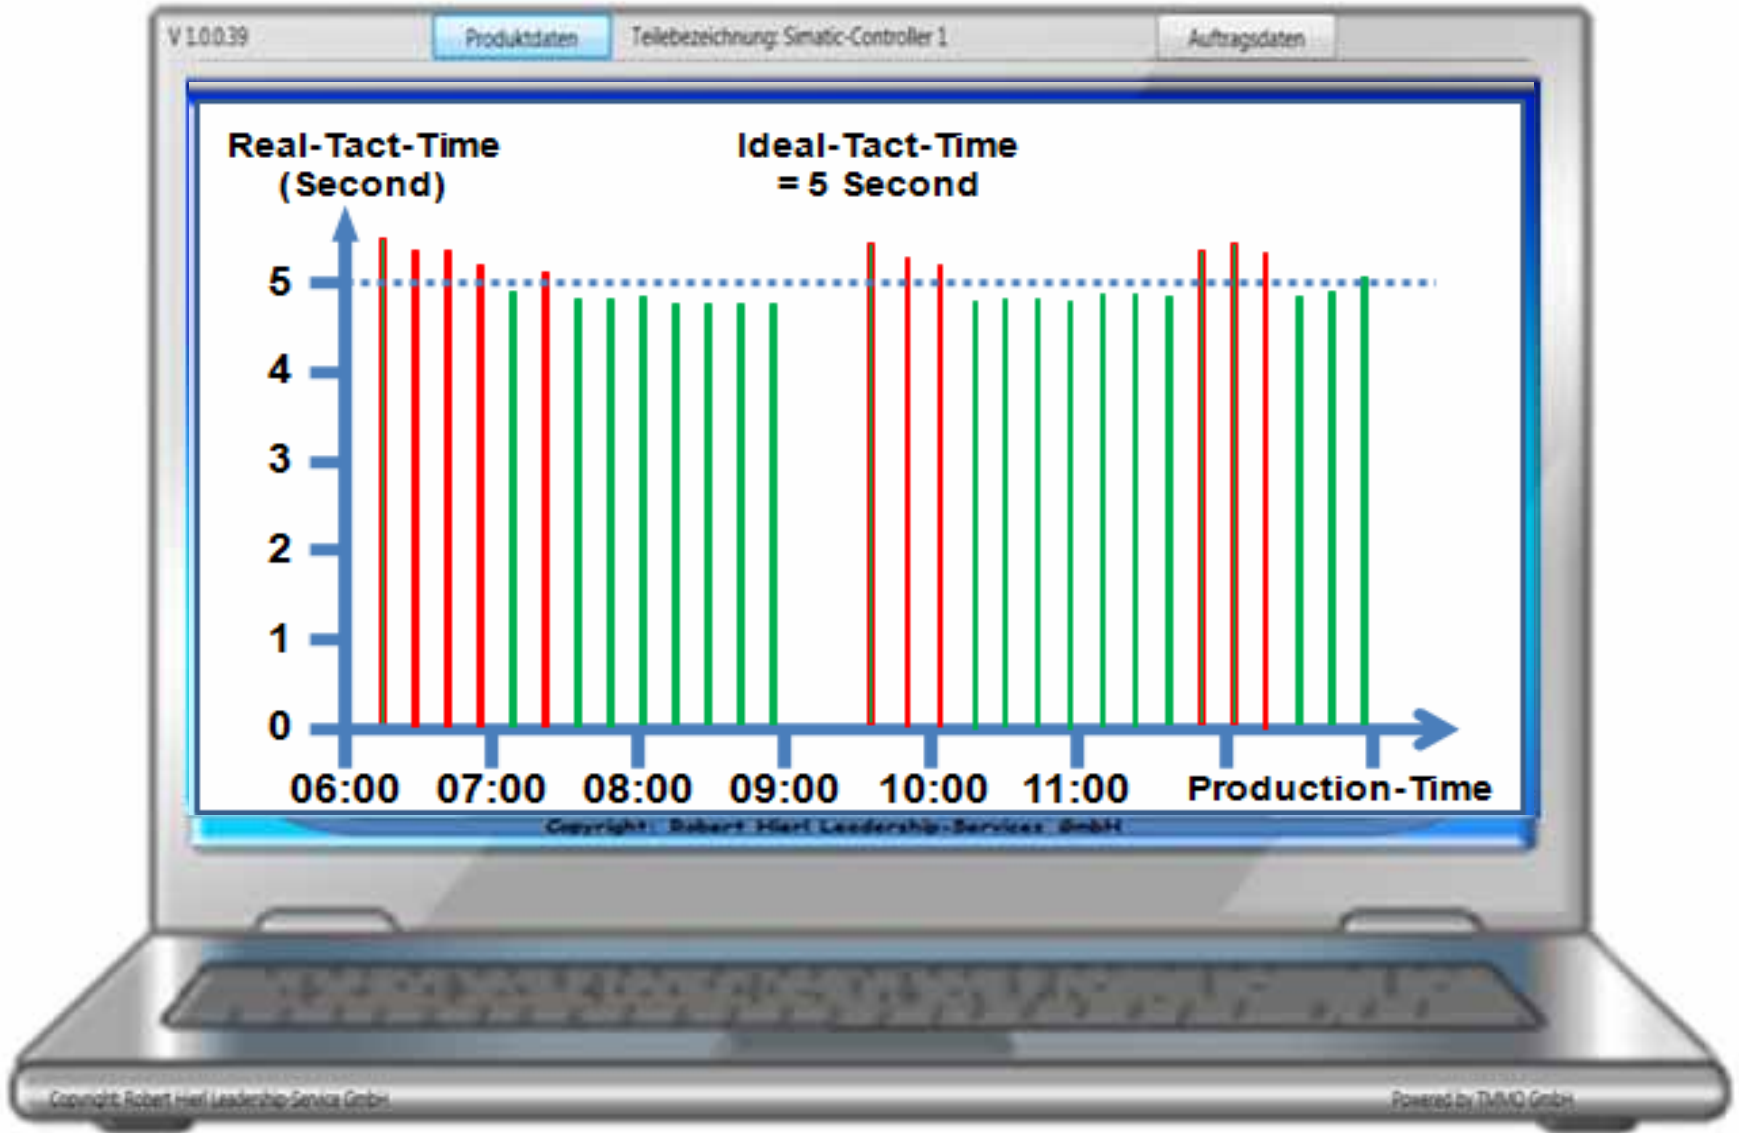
V 1.0.0.39

Produktdaten

Teilebezeichnung: Simatic-Controller 1

Auftragsdaten

Real-Tact-Time (Second)

Ideal-Tact-Time = 5 Second

5
4
3
2
1
0

06:00 07:00 08:00 09:00 10:00 11:00 Production-Time

Copyright: Robert Hierl Leadership-Services GmbH

Copyright: Robert Hierl Leadership-Service GmbH

Powered by TMMQ GmbH